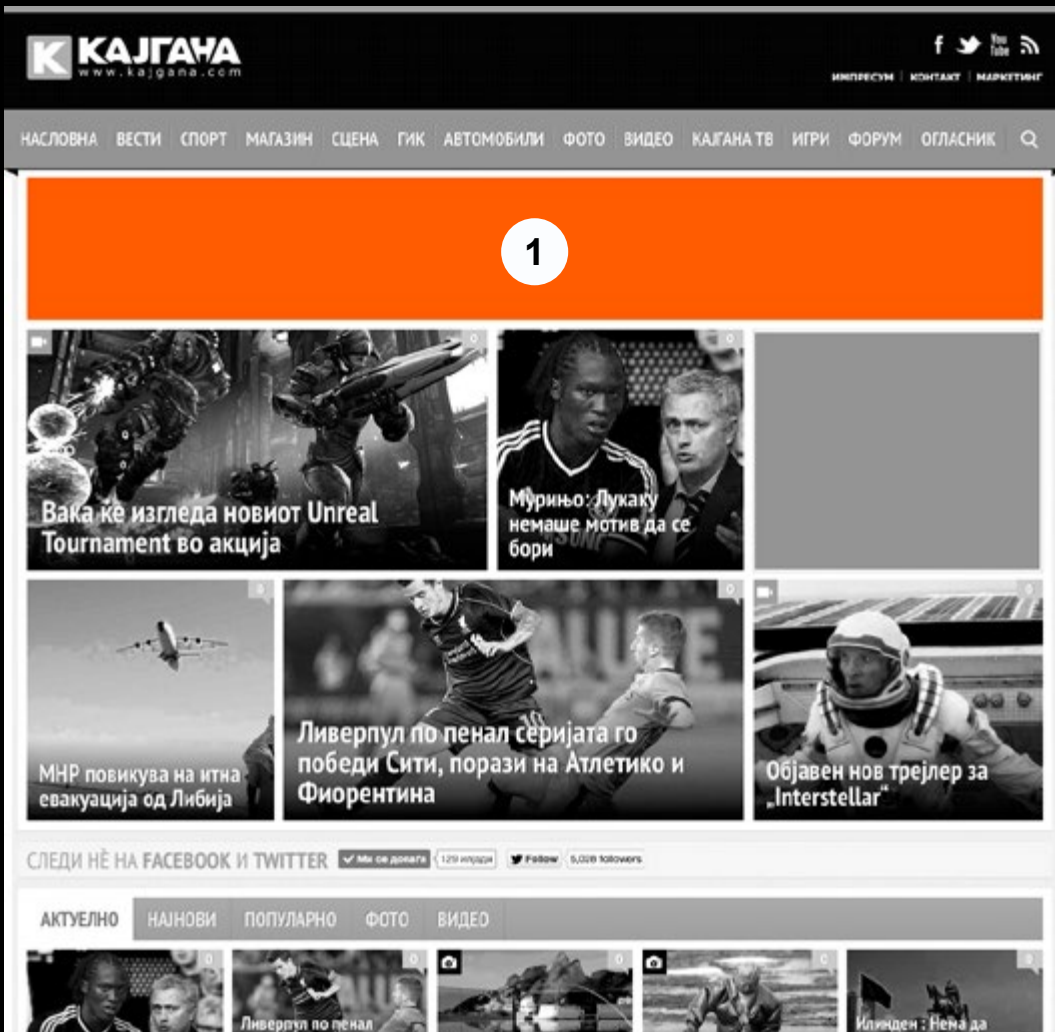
КАЈГАНА
www.kajgana.com

f You Tube

ИМПРЕСУМ | КОНТАКТ | МАРКЕТИНГ

НАСЛОВНА ВЕСТИ СПОРТ МАГАЗИН СЦЕНА ГИК АВТОМОБИЛИ ФОТО ВИДЕО КАЈГАНА ТВ ИГРИ ФОРУМ ОГЛАСНИК

1

Вака ќе изгледа новиот Unreal Tournament во акција

Мурињо: Лукаку немаше мотив да се бори

МНР повикува на итна евакуација од Либија

Ливерпул по пенал серијата го победи Сити, порази на Атлетико и Фиорентина

Објавен нов трејлер за „Interstellar"

СЛЕДИ НÈ НА FACEBOOK И TWITTER Ми се допаѓа 129 илјади Follow 5,028 followers

АКТУЕЛНО НАЈНОВИ ПОПУЛАРНО ФОТО ВИДЕО

Ливерпул по пенал

Илинден : Нема да